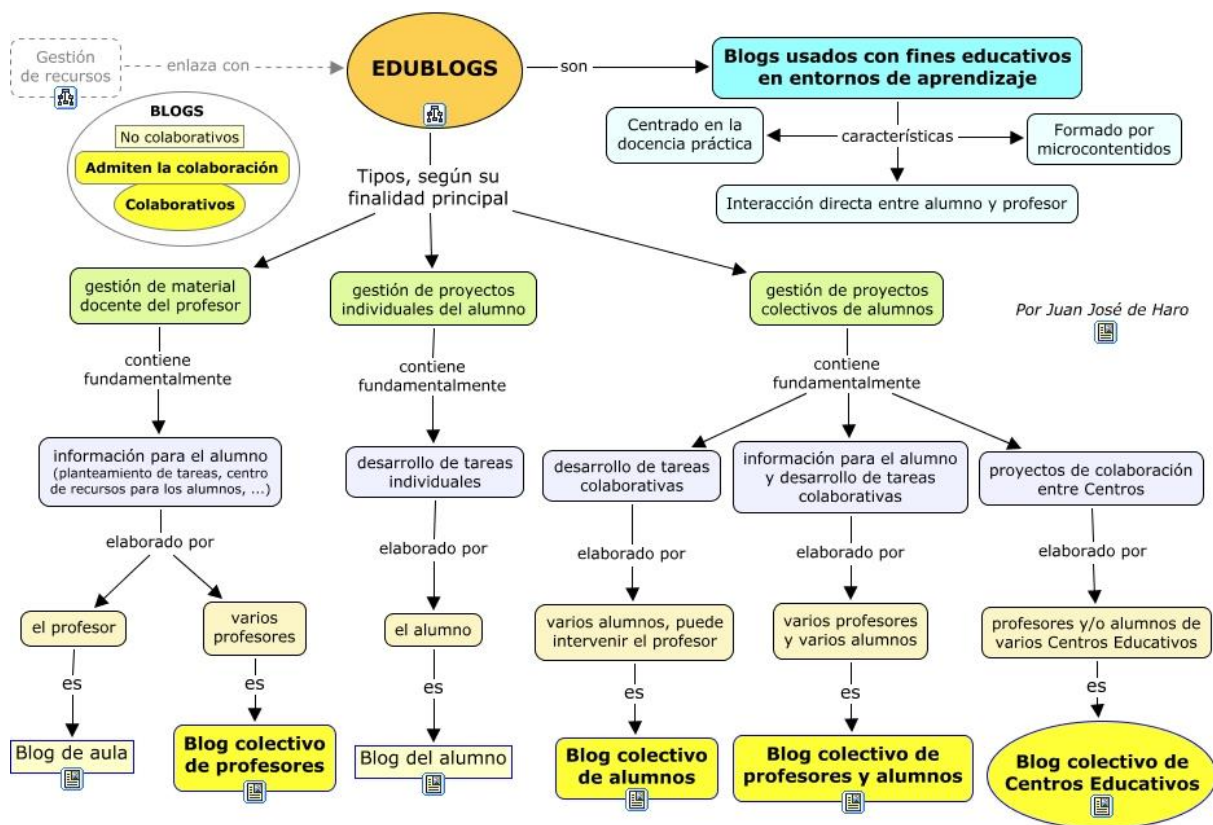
Gestión de recursos

enlaza con

EDUBLOGS

son

Blogs usados con fines educativos en entornos de aprendizaje

Centrado en la docencia práctica

características

Formado por microcontentidos

Interacción directa entre alumno y profesor

BLOGS

No colaborativos

Admiten la colaboración

Colaborativos

Tipos, según su finalidad principal

gestión de material docente del profesor

gestión de proyectos individuales del alumno

gestión de proyectos colectivos de alumnos

Por Juan José de Haro

contiene fundamentalmente

información para el alumno (planteamiento de tareas, centro de recursos para los alumnos, ...)

elaborado por

el profesor

es

Blog de aula

varios profesores

es

Blog colectivo de profesores

contiene fundamentalmente

desarrollo de tareas individuales

elaborado por

el alumno

es

Blog del alumno

contiene fundamentalmente

desarrollo de tareas colaborativas

elaborado por

varios alumnos, puede intervenir el profesor

es

Blog colectivo de alumnos

información para el alumno y desarrollo de tareas colaborativas

elaborado por

varios profesores y varios alumnos

es

Blog colectivo de profesores y alumnos

proyectos de colaboración entre Centros

elaborado por

profesores y/o alumnos de varios Centros Educativos

es

Blog colectivo de Centros Educativos